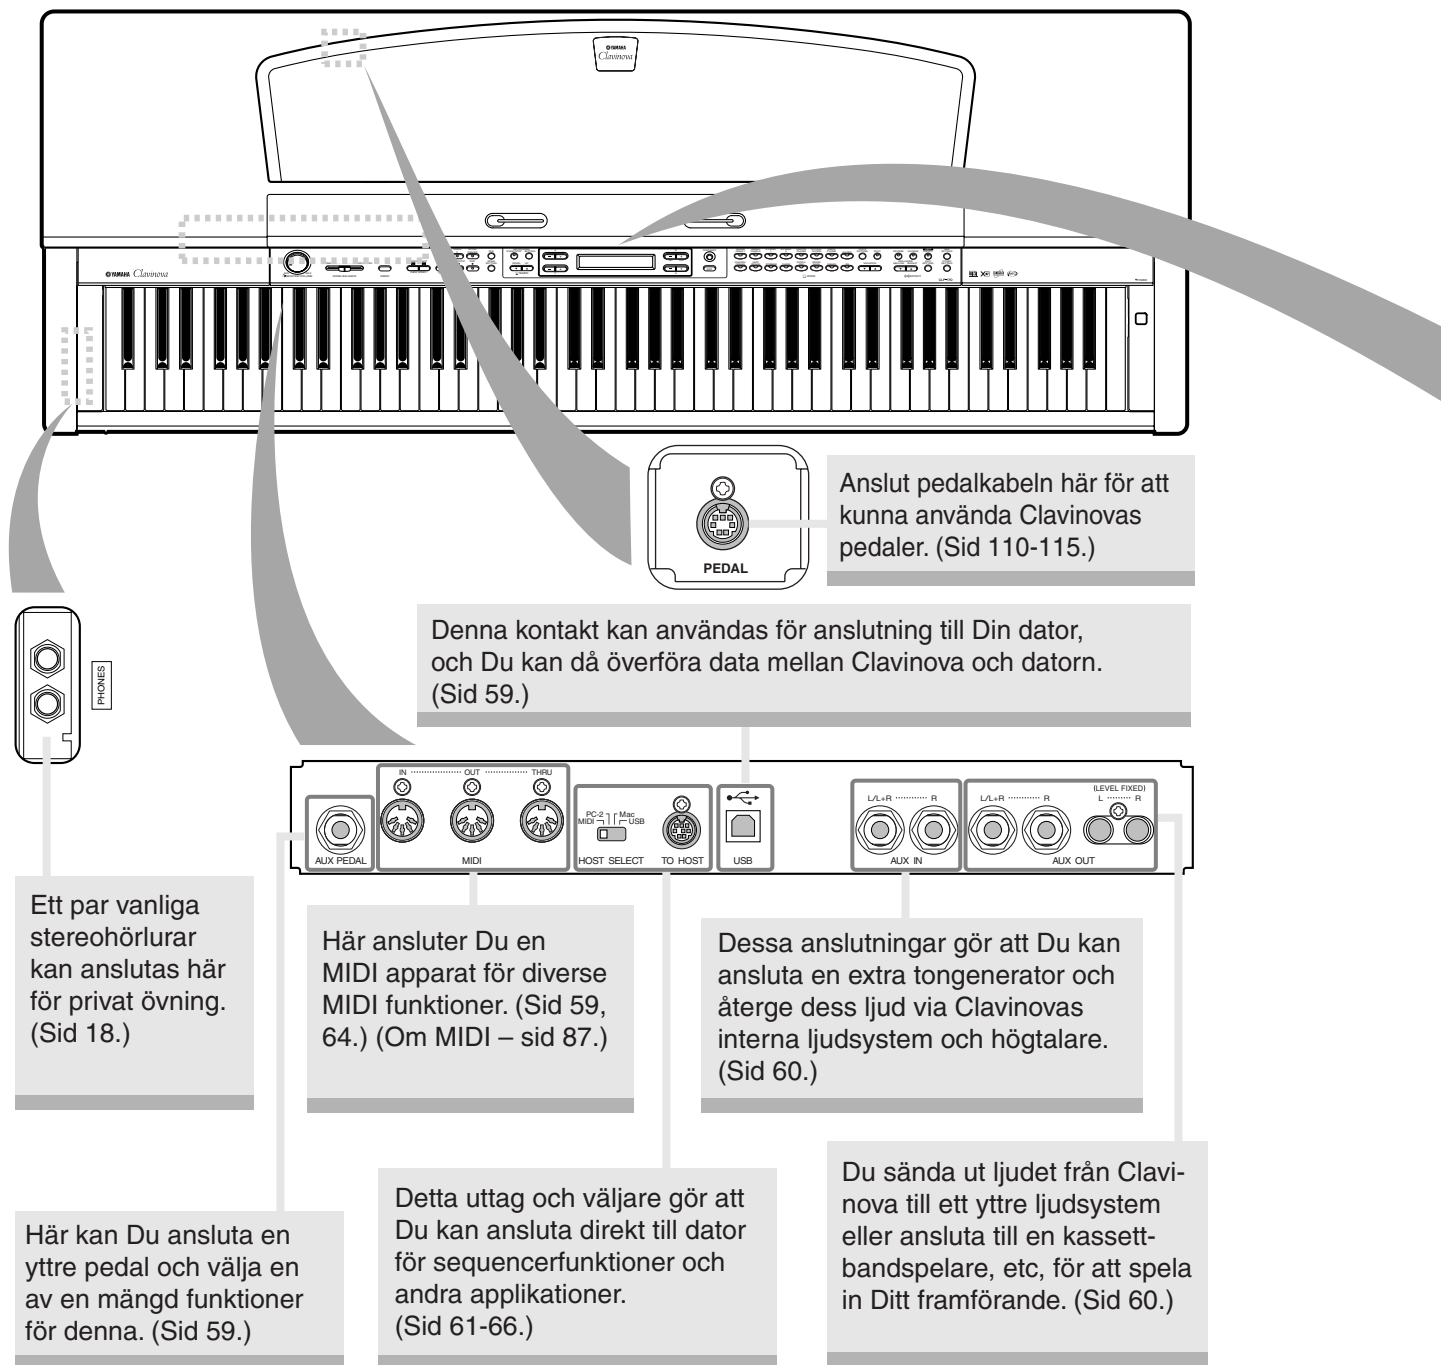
YAMAHA Clavinova

YAMAHA Clavinova

PEDAL

Anslut pedalkabeln här för att kunna använda Clavinovas pedaler. (Sid 110-115.)

PHONES

Denna kontakt kan användas för anslutning till Din dator, och Du kan då överföra data mellan Clavinova och datorn. (Sid 59.)

AUX PEDAL

IN OUT THRU

MIDI

PC-2 MIDI Mac USB

HOST SELECT

TO HOST

USB

L/L+R R

AUX IN

L/L+R R

(LEVEL FIXED) L R

AUX OUT

Ett par vanliga stereohörlurar kan anslutas här för privat övning. (Sid 18.)

Här ansluter Du en MIDI apparat för diverse MIDI funktioner. (Sid 59, 64.) (Om MIDI – sid 87.)

Dessa anslutningar gör att Du kan ansluta en extra tongenerator och återge dess ljud via Clavinovas interna ljudsystem och högtalare. (Sid 60.)

Du sända ut ljudet från Clavinova till ett yttre ljudsystem eller ansluta till en kassettbandspelare, etc, för att spela in Ditt framförande. (Sid 60.)

Här kan Du ansluta en yttre pedal och välja en av en mängd funktioner för denna. (Sid 59.)

Detta uttag och väljare gör att Du kan ansluta direkt till dator för sequencerfunktioner och andra applikationer. (Sid 61-66.)